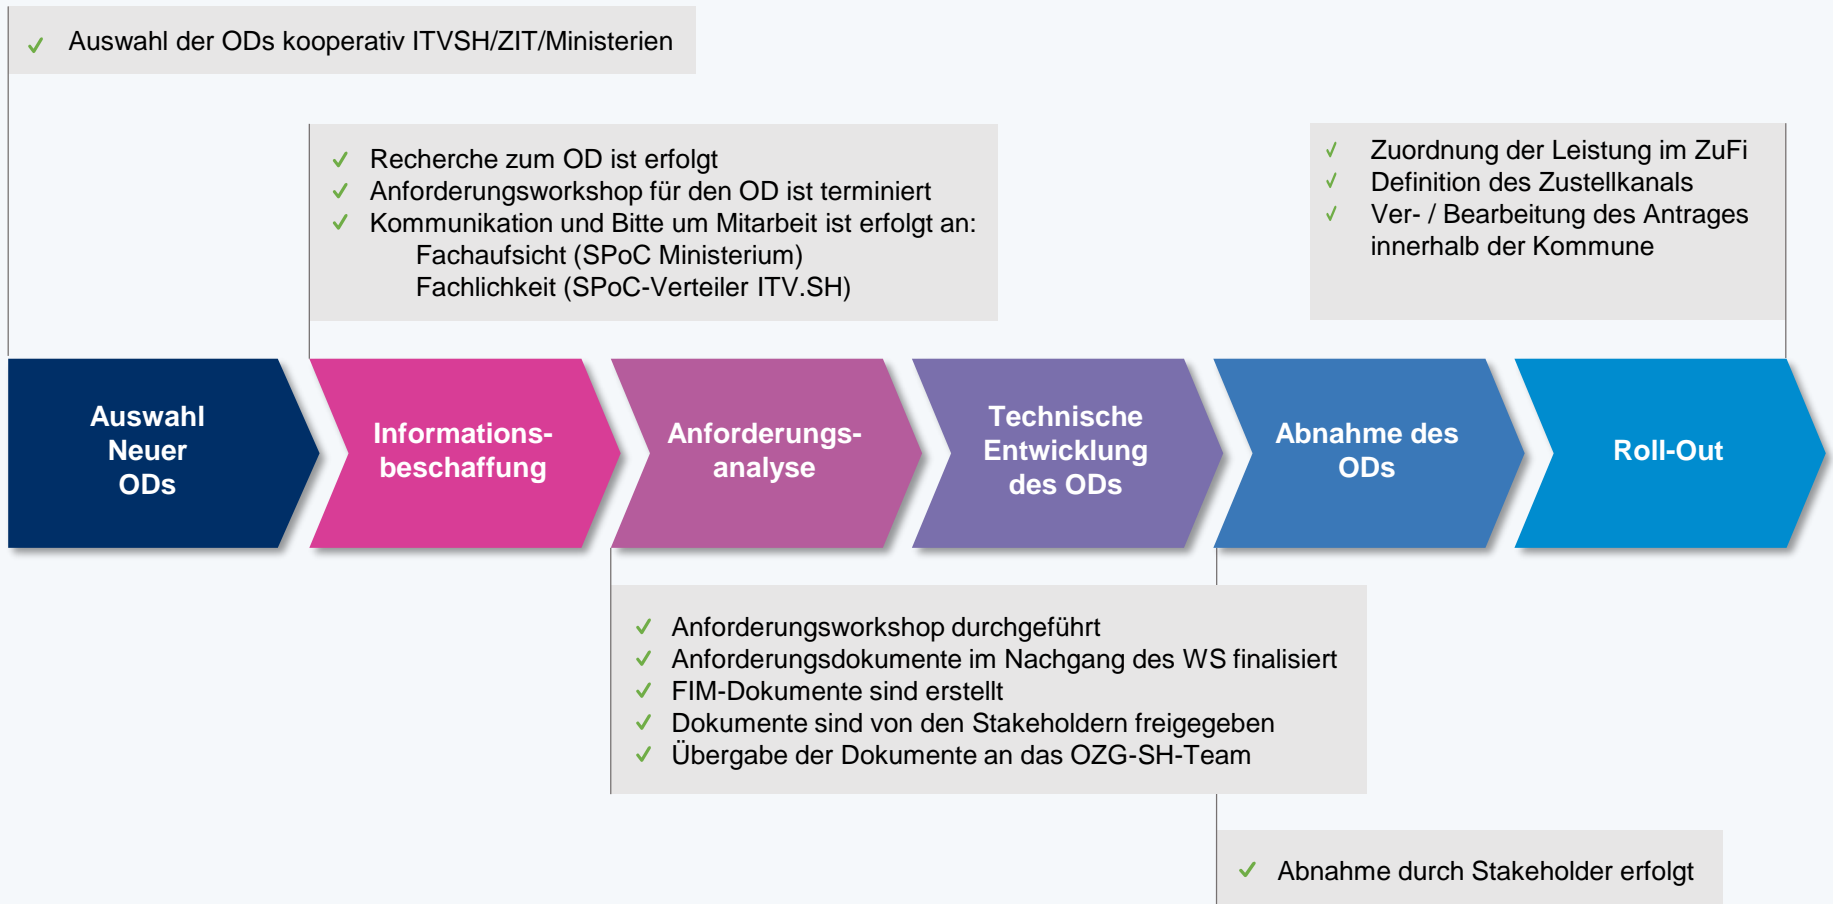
✓ Auswahl der ODs kooperativ ITVSH/ZIT/Ministerien

✓ Recherche zum OD ist erfolgt
✓ Anforderungsworkshop für den OD ist terminiert
✓ Kommunikation und Bitte um Mitarbeit ist erfolgt an:
Fachaufsicht (SPoC Ministerium)
Fachlichkeit (SPoC-Verteiler ITV.SH)

✓ Zuordnung der Leistung im ZuFi
✓ Definition des Zustellkanals
✓ Ver- / Bearbeitung des Antrages innerhalb der Kommune

Auswahl Neuer ODs

Informationsbeschaffung

Anforderungsanalyse

Technische Entwicklung des ODs

Abnahme des ODs

Roll-Out

✓ Anforderungsworkshop durchgeführt
✓ Anforderungsdokumente im Nachgang des WS finalisiert
✓ FIM-Dokumente sind erstellt
✓ Dokumente sind von den Stakeholdern freigegeben
✓ Übergabe der Dokumente an das OZG-SH-Team

✓ Abnahme durch Stakeholder erfolgt